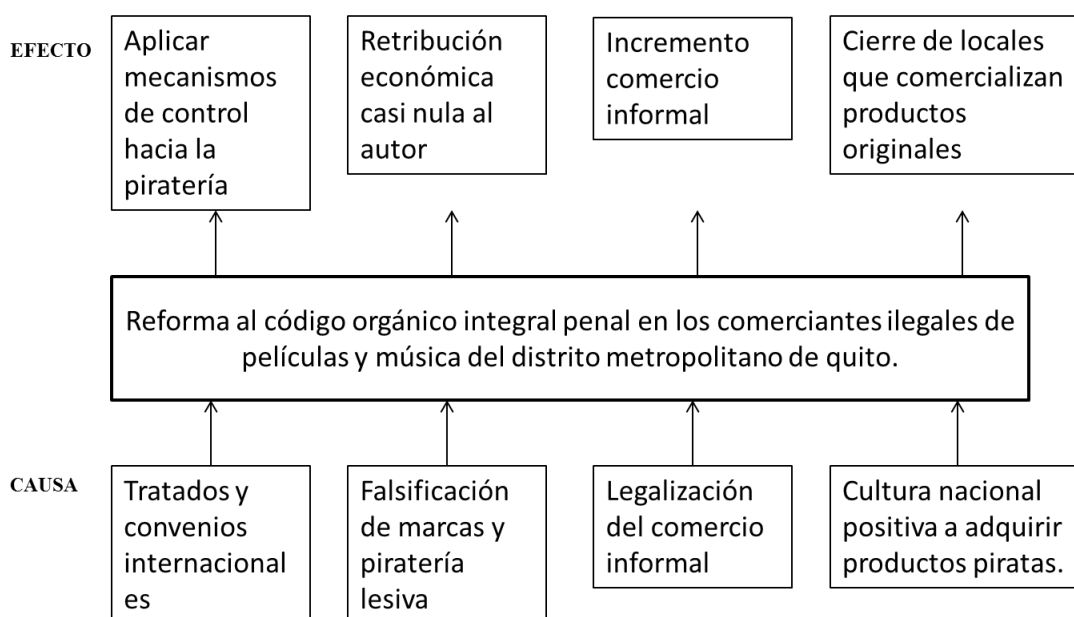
EFECTO

Aplicar mecanismos de control hacia la piratería

Retribución económica casi nula al autor

Incremento comercio informal

Cierre de locales que comercializan productos originales

Reforma al código orgánico integral penal en los comerciantes ilegales de películas y música del distrito metropolitano de quito.

CAUSA

Tratados y convenios internacional es

Falsificación de marcas y piratería lesiva

Legalización del comercio informal

Cultura nacional positiva a adquirir productos piratas.